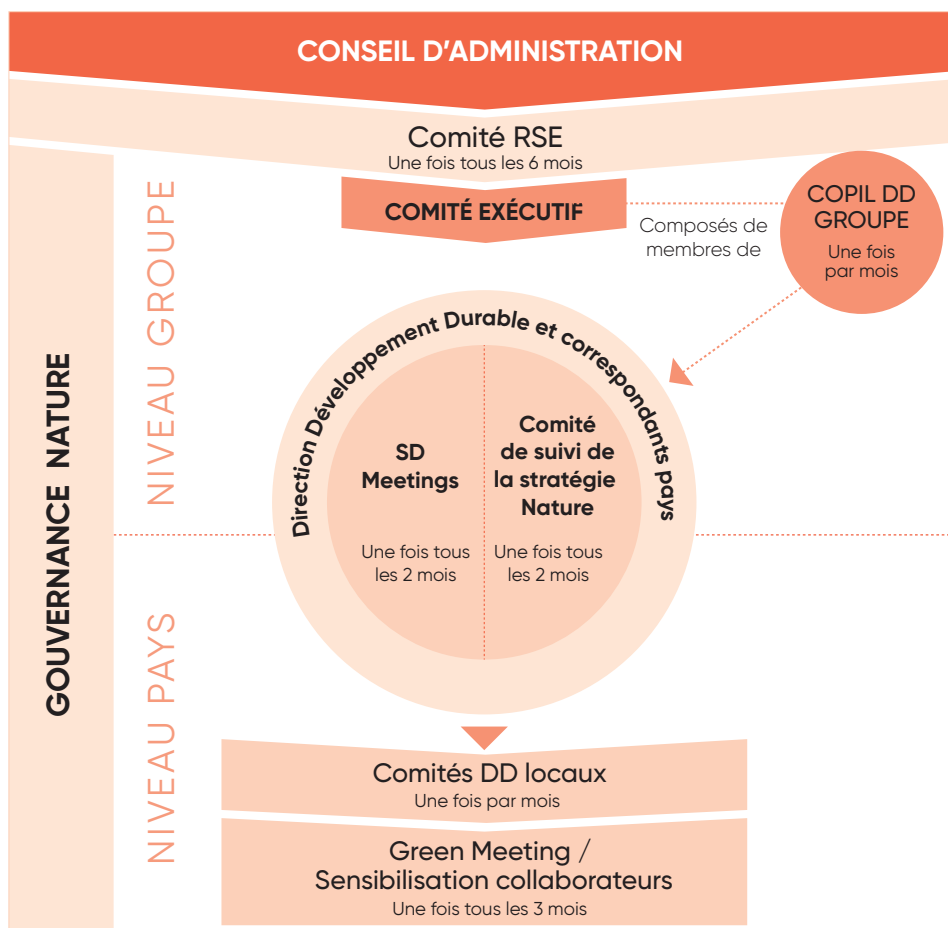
CONSEIL D'ADMINISTRATION

Comité RSE
Une fois tous les 6 mois

COMITÉ EXÉCUTIF

Composés de membres de

COPIL DD GROUPE
Une fois par mois

GOUVERNANCE NATURE

NIVEAU GROUPE

Direction Développement Durable et correspondants pays

SD Meetings
Une fois tous les 2 mois

Comité de suivi de la stratégie Nature
Une fois tous les 2 mois

NIVEAU PAYS

Comités DD locaux
Une fois par mois

Green Meeting / Sensibilisation collaborateurs
Une fois tous les 3 mois